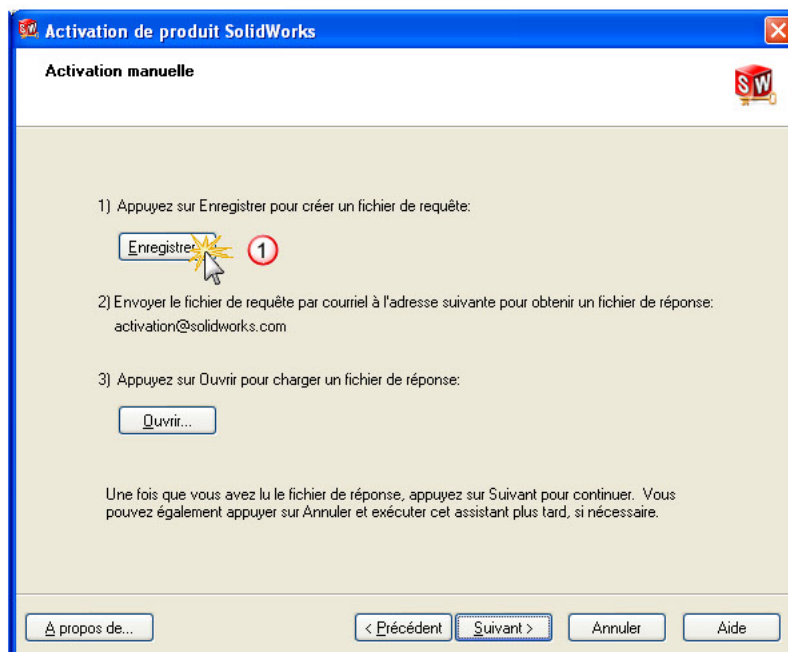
Activation de produit SolidWorks

Activation manuelle

SW

1) Appuyez sur Enregistrer pour créer un fichier de requête:

Enregistrer

1

2) Envoyer le fichier de requête par courriel à l'adresse suivante pour obtenir un fichier de réponse:
activation@solidworks.com

3) Appuyez sur Ouvrir pour charger un fichier de réponse:

Ouvrir...

Une fois que vous avez lu le fichier de réponse, appuyez sur Suivant pour continuer. Vous pouvez également appuyer sur Annuler et exécuter cet assistant plus tard, si nécessaire.

A propos de...

< Précédent

Suivant >

Annuler

Aide